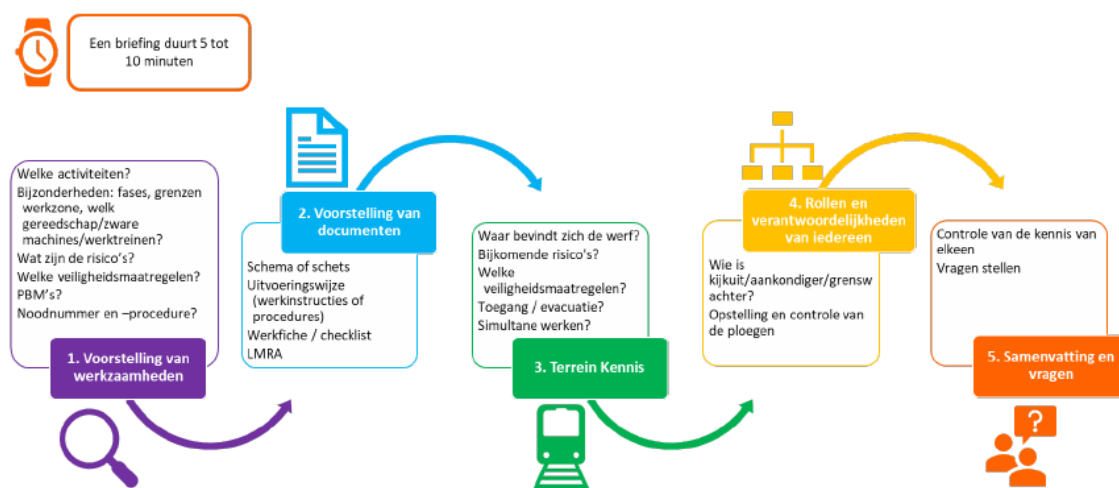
Een briefing duurt 5 tot 10 minuten

Welke activiteiten?
Bijzonderheden: fases, grenzen werkzone, welk gereedschap/zware machines/werktreinen?
Wat zijn de risico's?
Welke veiligheidsmaatregelen?
PBM's?
Noodnummer en –procedure?

1. Voorstelling van werkzaamheden

2. Voorstelling van documenten

Schema of schets
Uitvoeringswijze (werkinstructies of procedures)
Werkfiche / checklist
LMRA

Waar bevindt zich de werf?
Bijkomende risico's?
Welke veiligheidsmaatregelen?
Toegang / evacuatie?
Simultane werken?

3. Terrein Kennis

4. Rollen en verantwoordelijkheden van iedereen

Wie is kijkuit/aankondiger/grenswachter?
Opstelling en controle van de ploegen

Controle van de kennis van elkeen
Vragen stellen

5. Samenvatting en vragen

?